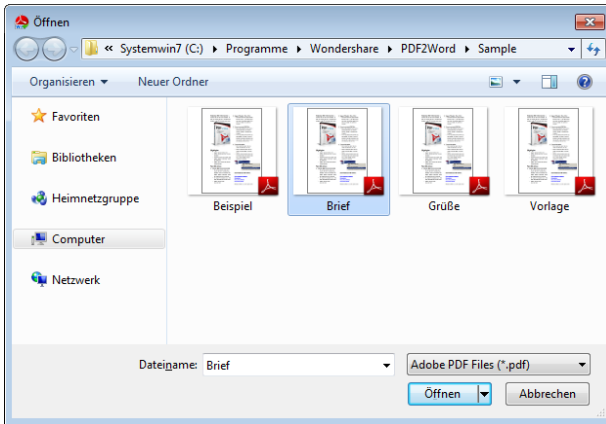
Öffnen

« Systemwin7 (C:) ▸ Programme ▸ Wondershare ▸ PDF2Word ▸ Sample

Organisieren ▾ Neuer Ordner

Favoriten
Bibliotheken
Heimnetzgruppe
Computer
Netzwerk

Beispiel
Brief
Grüße
Vorlage

Dateiname: Brief
Adobe PDF Files (*.pdf)
Öffnen
Abbrechen